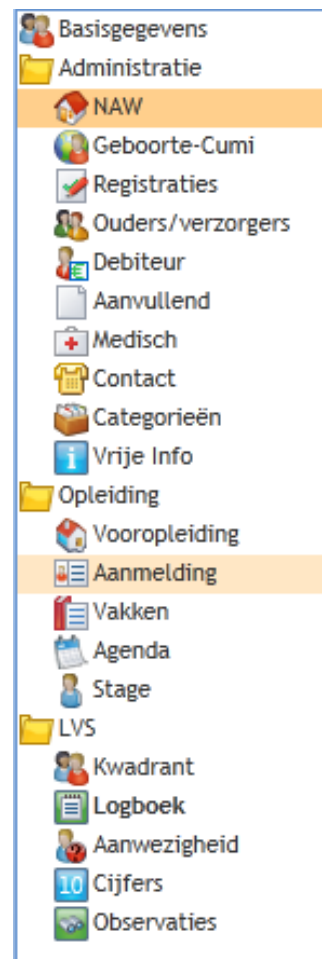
Basisgegevens
Administratie
NAW
Geboorte-Cumi
Registraties
Ouders/verzorgers
Debiteur
Aanvullend
Medisch
Contact
Categorieën
Vrije Info
Opleiding
Vooropleiding
Aanmelding
Vakken
Agenda
Stage
LVS
Kwadrant
Logboek
Aanwezigheid
10 Cijfers
Observaties